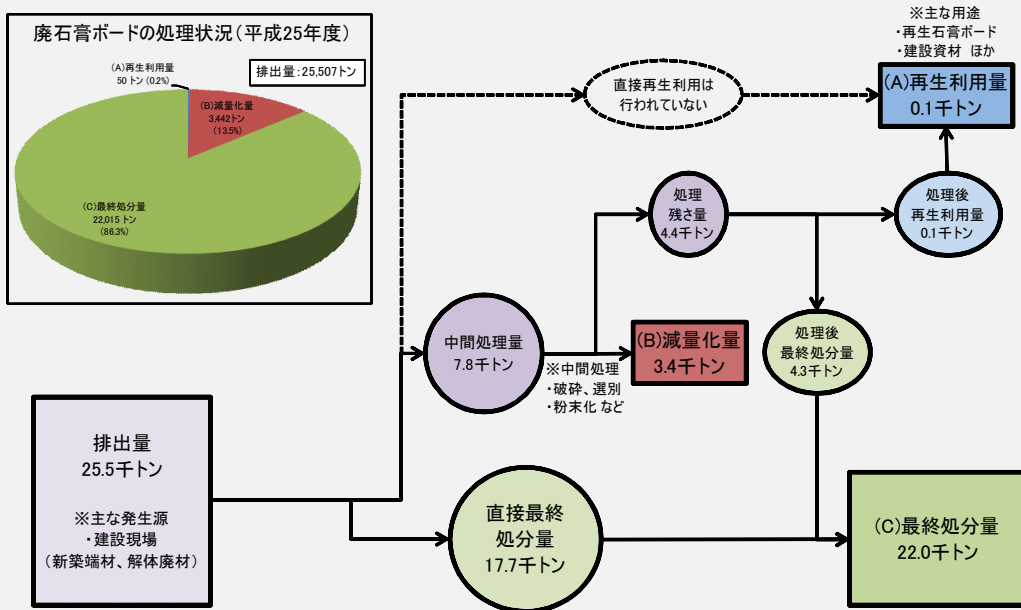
廃石膏ボードの処理状況（平成25年度）

排出量：25,507トン

(A)再生利用量
50 トン (0.2%)

(B)減量化量
3,442トン
(13.5%)

(C)最終処分量
22,015 トン
(86.3%)

※主な用途
・再生石膏ボード
・建設資材　ほか

直接再生利用は行われていない

(A)再生利用量
0.1千トン

処理
残さ量
4.4千トン

処理後
再生利用量
0.1千トン

中間処理量
7.8千トン

(B)減量化量
3.4千トン

※中間処理
・破砕、選別
・粉末化 など

処理後
最終処分量
4.3千トン

排出量
25.5千トン

※主な発生源
・建設現場
（新築端材、解体廃材）

直接最終
処分量
17.7千トン

(C)最終処分量
22.0千トン